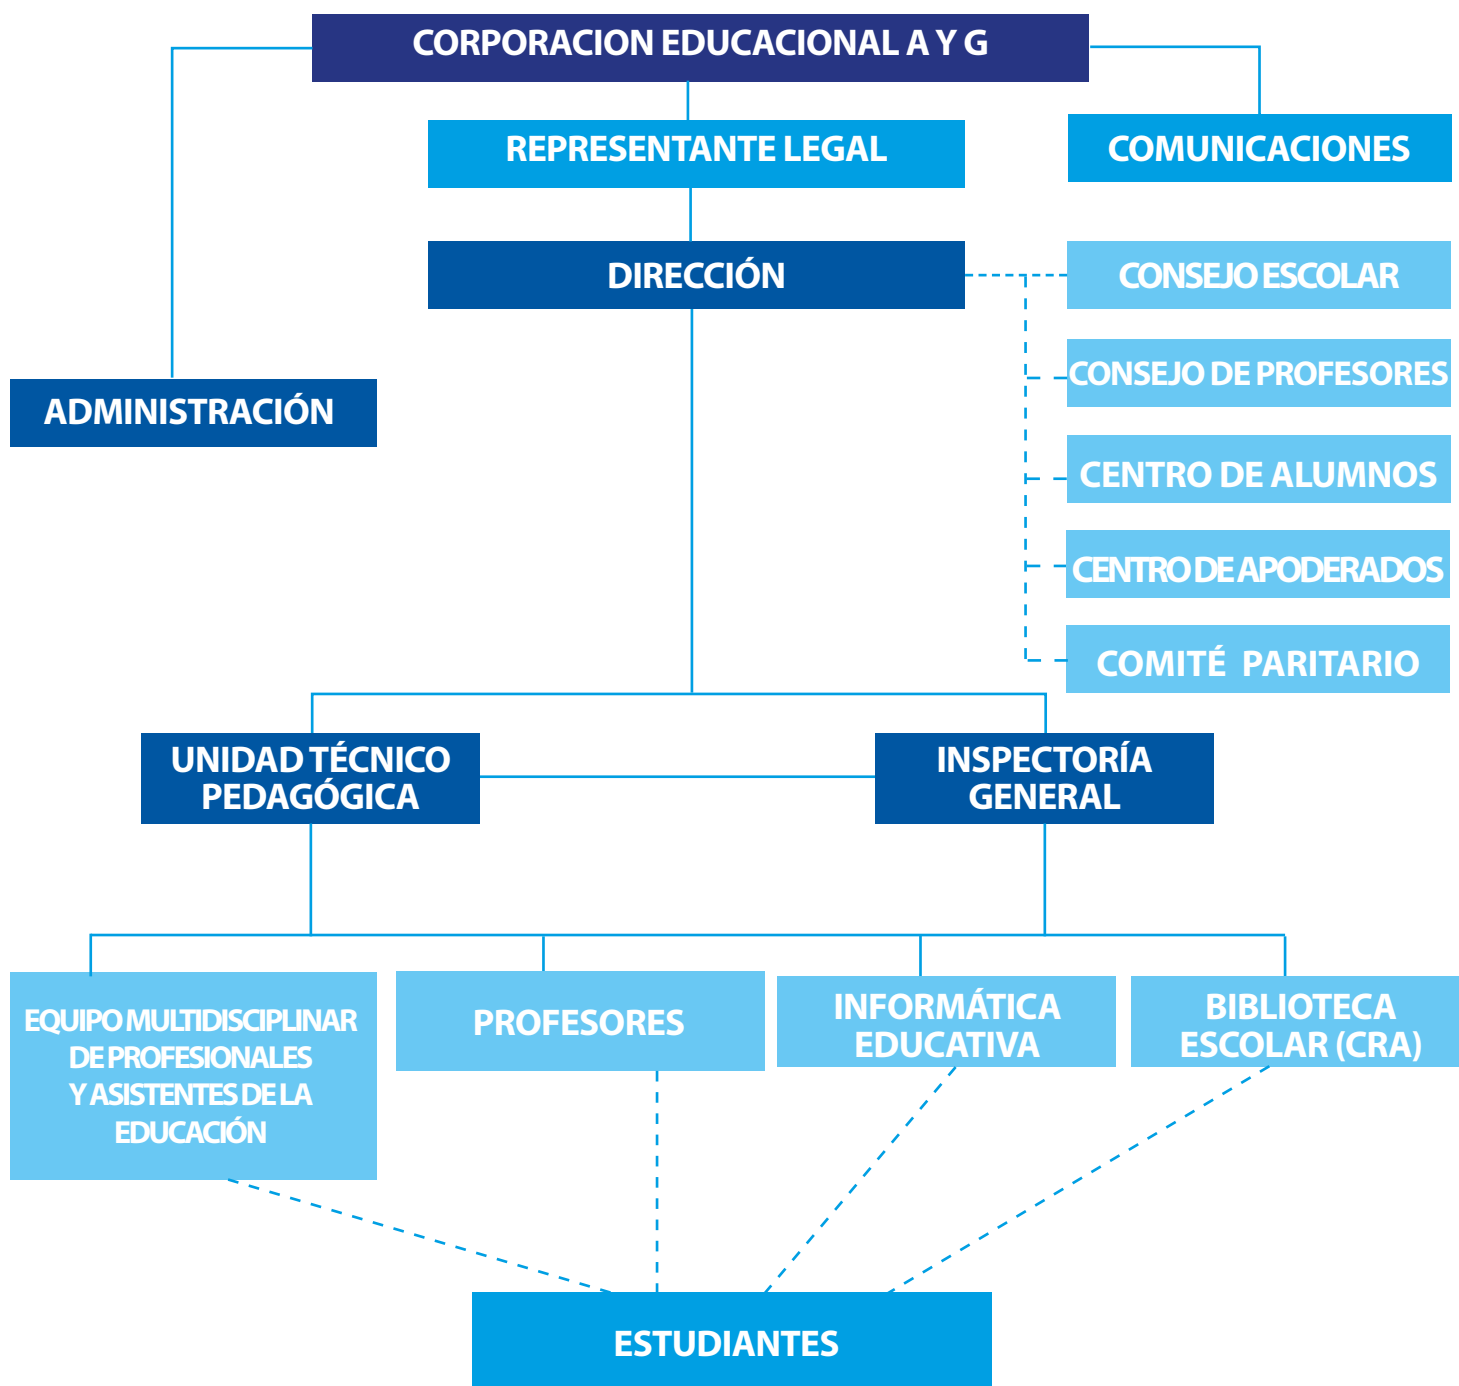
CORPORACION EDUCACIONAL A Y G

REPRESENTANTE LEGAL

COMUNICACIONES

DIRECCIÓN

CONSEJO ESCOLAR

CONSEJO DE PROFESORES

CENTRO DE ALUMNOS

CENTRO DE APODERADOS

COMITÉ PARITARIO

ADMINISTRACIÓN

UNIDAD TÉCNICO PEDAGÓGICA

INSPECTORÍA GENERAL

EQUIPO MULTIDISCIPLINAR DE PROFESIONALES Y ASISTENTES DE LA EDUCACIÓN

PROFESORES

INFORMÁTICA EDUCATIVA

BIBLIOTECA ESCOLAR (CRA)

ESTUDIANTES